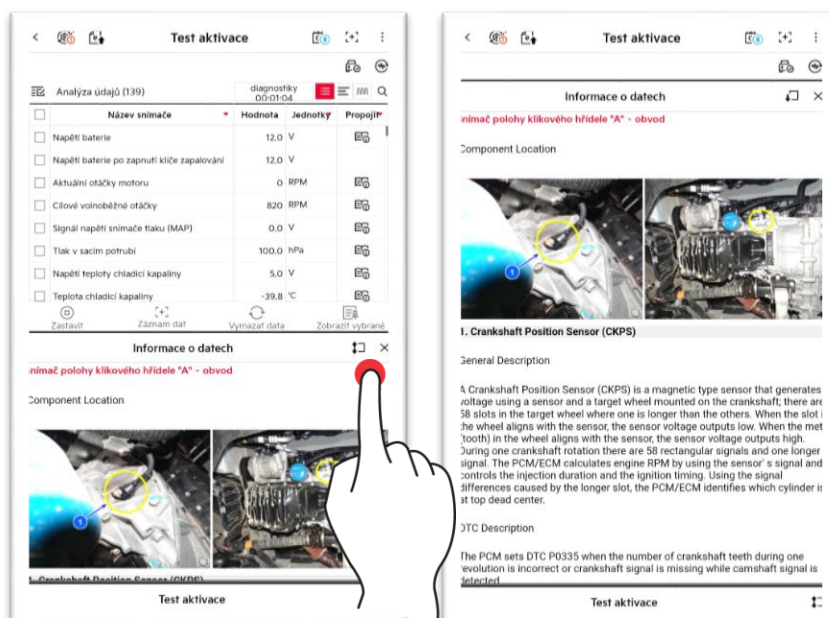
Test aktivace

Analýza údajů (139)

diagnostiky 00:01:04

| | Název snímače | Hodnota | Jednotky | Propojit |
|---|---|---|---|---|
| | Napětí baterie | 12,0 | V | |
| | Napětí baterie po zapnutí klíče zapalování | 12,0 | V | |
| | Aktuální otáčky motoru | 0 | RPM | |
| | Cílové volnoběžné otáčky | 820 | RPM | |
| | Signál napětí snímače tlaku (MAP) | 0,0 | V | |
| | Tlak v sacím potrubí | 100,0 | hPa | |
| | Napětí teploty chladicí kapaliny | 5,0 | V | |
| | Teplota chladicí kapaliny | -39,8 | °C | |

Zastavit
Záznam dat
Vymazat data
Zobrazit vybrané

Informace o datech

nímač polohy klikového hřídele "A" - obvod

Component Location

1

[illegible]

Test aktivace

Test aktivace

Informace o datech

nímač polohy klikového hřídele "A" - obvod

Component Location

1

1. Crankshaft Position Sensor (CKPS)

General Description

A Crankshaft Position Sensor (CKPS) is a magnetic type sensor that generates voltage using a sensor and a target wheel mounted on the crankshaft; there are 58 slots in the target wheel where one is longer than the others. When the slot i the wheel aligns with the sensor, the sensor voltage outputs low. When the met (tooth) in the wheel aligns with the sensor, the sensor voltage outputs high. During one crankshaft rotation there are 58 rectangular signals and one longer signal. The PCM/ECM calculates engine RPM by using the sensor' s signal and controls the injection duration and the ignition timing. Using the signal differences caused by the longer slot, the PCM/ECM identifies which cylinder is at top dead center.

DTC Description

The PCM sets DTC P0335 when the number of crankshaft teeth during one revolution is incorrect or crankshaft signal is missing while camshaft signal is detected.

Test aktivace